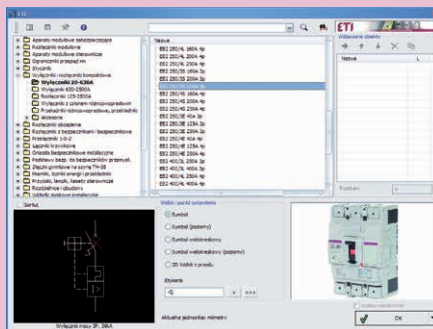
ETI

Aparaty modułowe zabezpieczające
Rozłączniki modułowe
Aparaty modułowe sterownicze
Ograniczniki przepięć
Styczniki
Wyłączniki i rozłączniki kompaktowe
Wyłączniki 20-630A
Wyłączniki 630-2500A
Wyłączniki 125-1600A
Wyłączniki z członem różnicowoprądowym
Przekaźniki różnicowoprądowe
Akcesoria
Rozłączniki obciążenia
Rozłączniki z bezpiecznikami i bezpiecznikowe
Przełączniki 1-0-2
Łączniki krzywkowe
Gniazda bezpiecznikowe cylindryczne
Podstawy bezp. do bezpieczników przemysł.
Złączki gwintowe na szynę TH-35
Mierniki, liczniki energii i przekładniki
Przyciski, lampki, kasety sterownicze
Rozdzielnice i obudowy
Układy automatyki

Nazwa
EB2 250/3L 160A 3p
EB2 250/3L 200A 3p
EB2 250/3L 250A 3p
EB2 250/3S 160A 3p
EB2 250/3S 200A 3p
EB2 250/3S 250A 3p
EB2 250/3E 200A 3p
EB2 250/4L 160A 4p
EB2 250/4L 200A 4p
EB2 250/4L 250A 4p
EB2 250/3E 40A 3p
EB2 250/3E 125A 3p
EB2 250/4S 160A 4p
EB2 250/4S 200A 4p
EB2 250/4S 250A 4p
EB2 400/3L 250A 3p
EB2 400/3L 320A 3p
EB2 400/3L 400A 3p
EB2 400/4L 250A 4p
EB2 400/4L 320A 4p
EB2 400/4L 400A 4p

Wybrane obiekty
Nazwa

Symbol
Widok i punkt wstawienia
Symbol
Symbol (poziomy)
Symbol wieloliniowy
Symbol wieloliniowy (poziomy)
3D Widok z przodu

Etykieta
-Q

Wyłącznik mocy 3P, 36kA
Aktualna jednostka: milimetry

Przesuń
OK